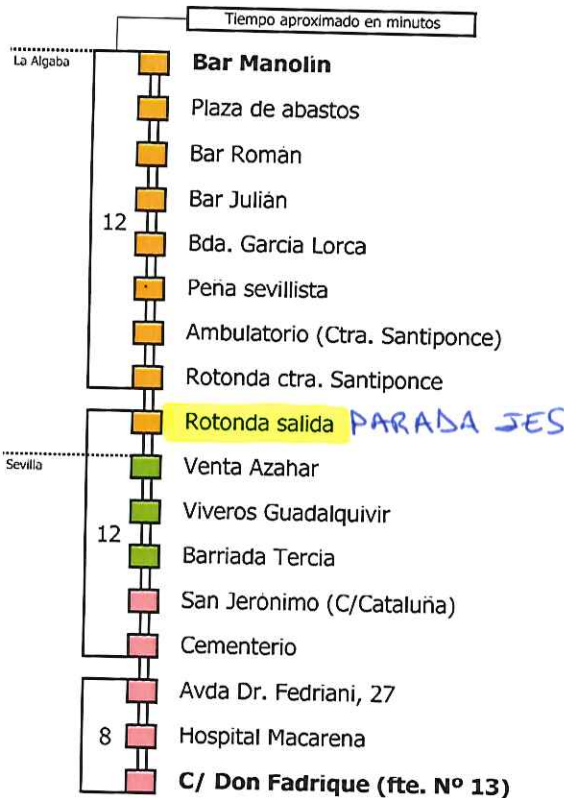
Tiempo aproximado en minutos

La Algaba

Bar Manolín

Plaza de abastos

Bar Román

Bar Julián

12

Bda. García Lorca

Peña sevillista

Ambulatorio (Ctra. Santiponce)

Rotonda ctra. Santiponce

Rotonda salida PARADA JES

Sevilla

Venta Azahar

Viveros Guadalquivir

12

Barriada Tercia

San Jerónimo (C/Cataluña)

Cementerio

Avda Dr. Fedriani, 27

8

Hospital Macarena

C/ Don Fadrique (fte. Nº 13)